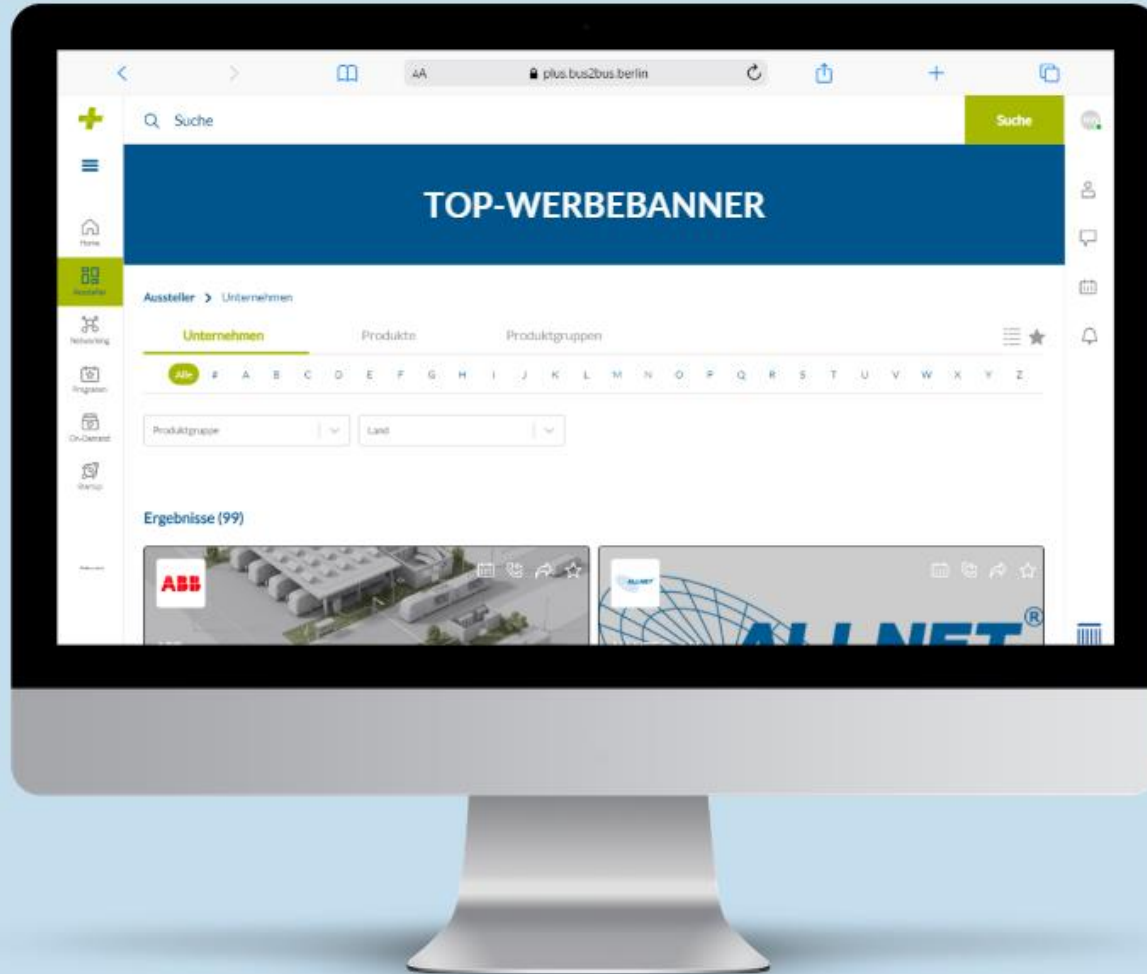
AA plus.bus2bus.berlin

Suche

Suche

Home

Aussteller

Networking

Programm

On-Demand

Startup

TOP-WERBEBANNER

Aussteller > Unternehmen

Unternehmen Produkte Produktgruppen

Alle # A B C D E F G H I J K L M N O P Q R S T U V W X Y Z

Produktgruppe

Land

Ergebnisse (99)

ABB

ALLNET

ALLNET®